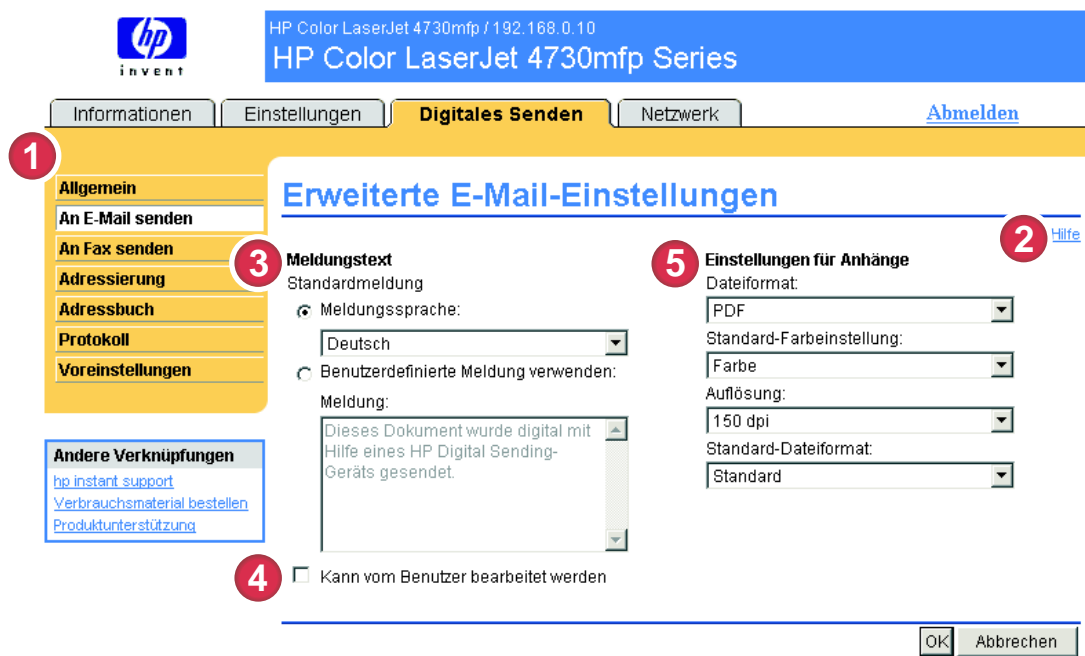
invent

HP Color LaserJet 4730mfp / 192.168.0.10
HP Color LaserJet 4730mfp Series

Informationen | Einstellungen | Digitales Senden | Netzwerk | Abmelden

1

Allgemein
An E-Mail senden
An Fax senden
Adressierung
Adressbuch
Protokoll
Voreinstellungen

Andere Verknüpfungen
hp instant support
Verbrauchsmaterial bestellen
Produktunterstützung

Erweiterte E-Mail-Einstellungen

2 Hilfe

3 Meldungstext
Standardmeldung
Meldungssprache:
Deutsch
Benutzerdefinierte Meldung verwenden:
Meldung:
Dieses Dokument wurde digital mit Hilfe eines HP Digital Sending-Geräts gesendet.

4 Kann vom Benutzer bearbeitet werden

5 Einstellungen für Anhänge
Dateiformat:
PDF
Standard-Farbeinstellung:
Farbe
Auflösung:
150 dpi
Standard-Dateiformat:
Standard

OK Abbrechen